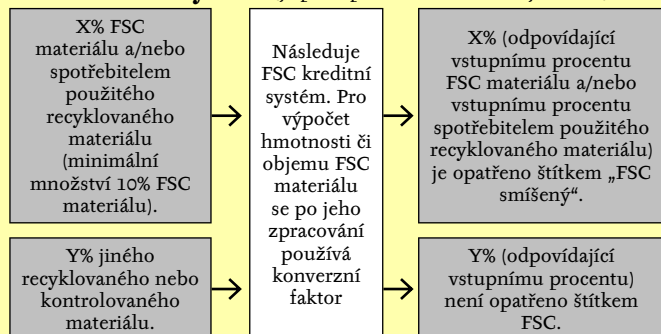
X% FSC materiálu a/nebo spotřebitelem použitého recyklovaného materiálu (minimální množství 10% FSC materiálu).

Y% jiného recyklovaného nebo kontrolovaného materiálu.

Následuje FSC kreditní systém. Pro výpočet hmotnosti či objemu FSC materiálu se po jeho zpracování používá konverzní faktor

X% (odpovídající vstupnímu procentu FSC materiálu a/nebo vstupnímu procentu spotřebitelem použitého recyklovaného materiálu) je opatřeno štítkem „FSC smíšený".

Y% (odpovídající vstupnímu procentu) není opatřeno štítkem FSC.